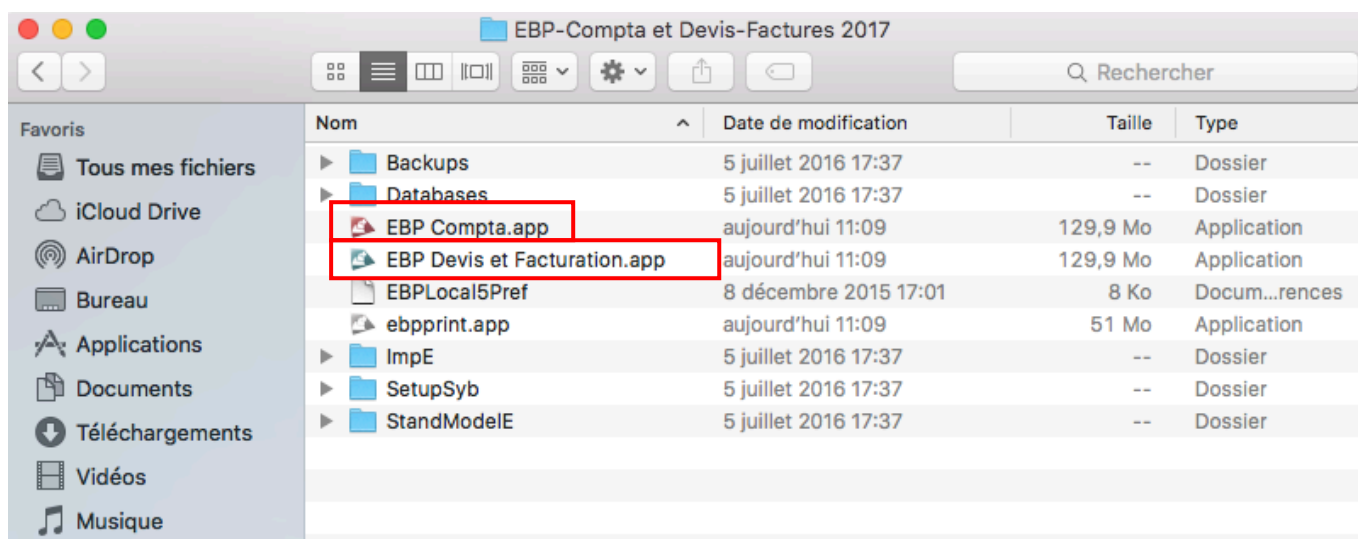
EBP-Compta et Devis-Factures 2017

Rechercher

Favoris
Tous mes fichiers
iCloud Drive
AirDrop
Bureau
Applications
Documents
Téléchargements
Vidéos
Musique

| Nom | Date de modification | Taille | Type |
|---|---|---|---|
| Backups | 5 juillet 2016 17:37 | -- | Dossier |
| Databases | 5 juillet 2016 17:37 | -- | Dossier |
| EBP Compta.app | aujourd'hui 11:09 | 129,9 Mo | Application |
| EBP Devis et Facturation.app | aujourd'hui 11:09 | 129,9 Mo | Application |
| EBPLocal5Pref | 8 décembre 2015 17:01 | 8 Ko | Docum...rences |
| ebpprint.app | aujourd'hui 11:09 | 51 Mo | Application |
| ImpE | 5 juillet 2016 17:37 | -- | Dossier |
| SetupSyb | 5 juillet 2016 17:37 | -- | Dossier |
| StandModelE | 5 juillet 2016 17:37 | -- | Dossier |